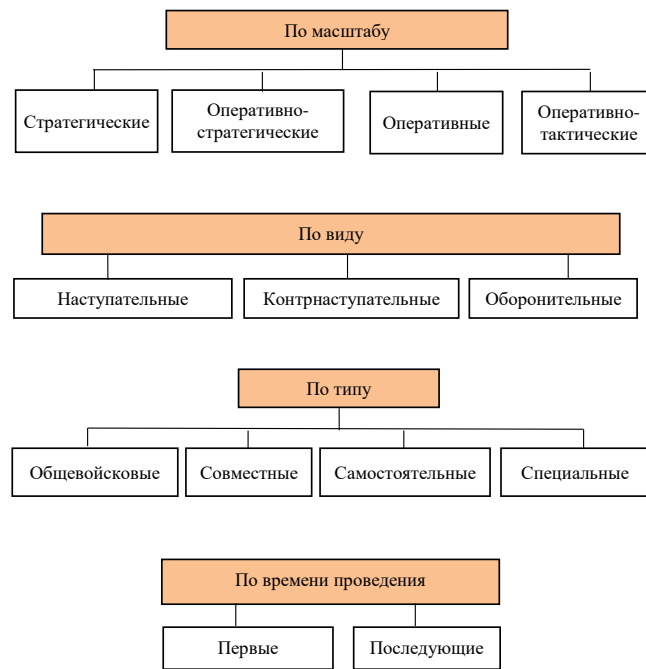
По масштабу

Стратегические

Оперативно-стратегические

Оперативные

Оперативно-тактические

По виду

Наступательные

Контрнаступательные

Оборонительные

По типу

Общевойсковые

Совместные

Самостоятельные

Специальные

По времени проведения

Первые

Последующие